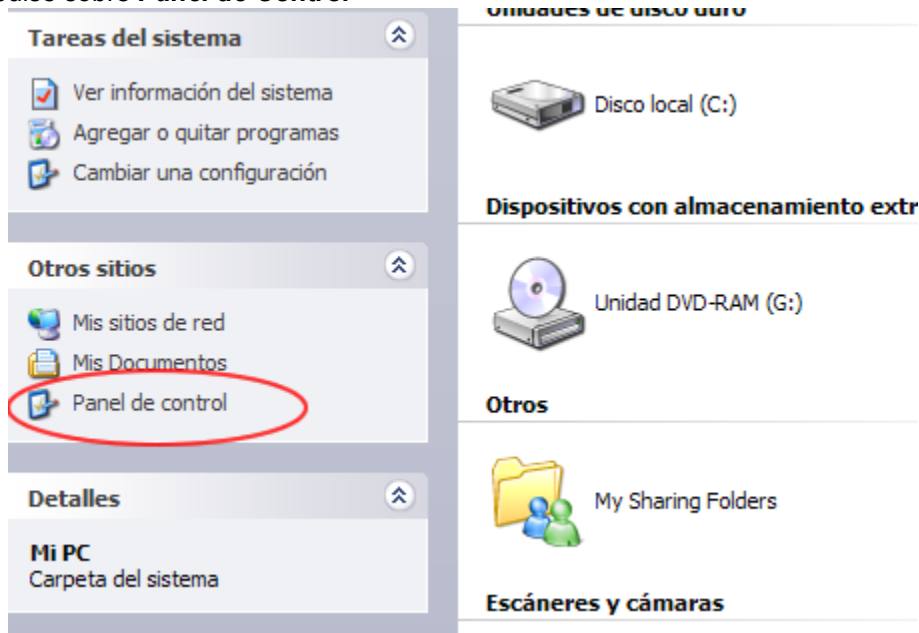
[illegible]
Tareas del sistema
Ver información del sistema
Agregar o quitar programas
Cambiar una configuración
Otros sitios
Mis sitios de red
Mis Documentos
Panel de control
Detalles
Mi PC
Carpeta del sistema
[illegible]
Disco local (C:)
Dispositivos con almacenamiento extr
Unidad DVD-RAM (G:)
Otros
My Sharing Folders
Escáneres y cámaras